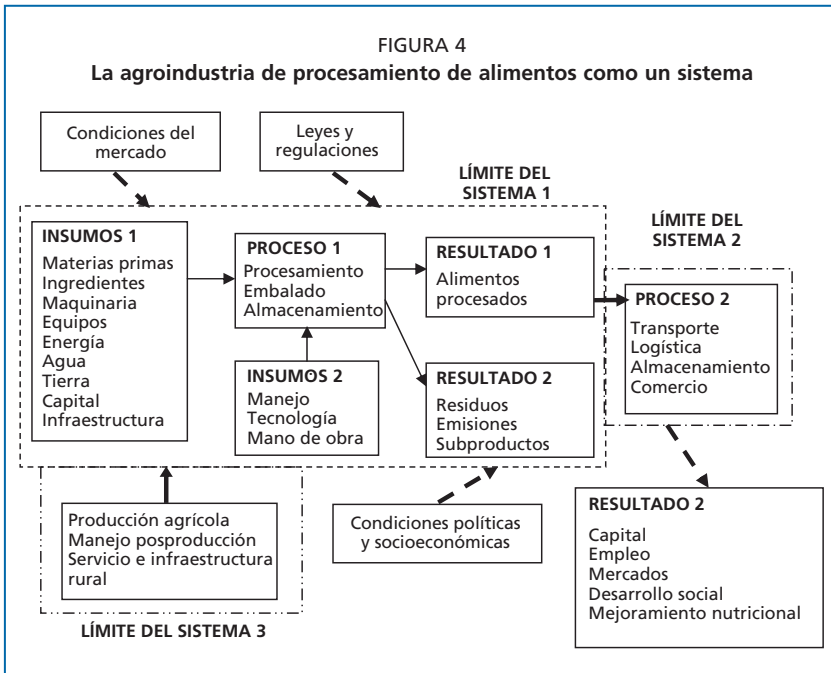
FIGURA 4
La agroindustria de procesamiento de alimentos como un sistema

Condiciones del mercado

Leyes y regulaciones

LÍMITE DEL SISTEMA 1

LÍMITE DEL SISTEMA 2

INSUMOS 1
Materias primas
Ingredientes
Maquinaria
Equipos
Energía
Agua
Tierra
Capital
Infraestructura

PROCESO 1
Procesamiento
Embalado
Almacenamiento

RESULTADO 1
Alimentos procesados

PROCESO 2
Transporte
Logística
Almacenamiento
Comercio

INSUMOS 2
Manejo
Tecnología
Mano de obra

RESULTADO 2
Residuos
Emisiones
Subproductos

Producción agrícola
Manejo posproducción
Servicio e infraestructura rural

Condiciones políticas y socioeconómicas

RESULTADO 2
Capital
Empleo
Mercados
Desarrollo social
Mejoramiento nutricional

LÍMITE DEL SISTEMA 3